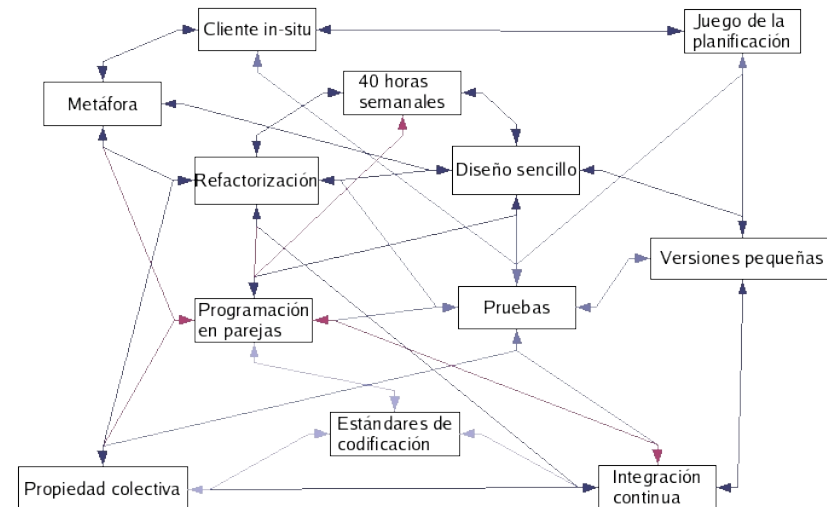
Cliente in-situ

Juego de la planificación

Metáfora

40 horas semanales

Diseño sencillo

Refactorización

Versiones pequeñas

Programación en parejas

Pruebas

Estándares de codificación

Propiedad colectiva

Integración continua